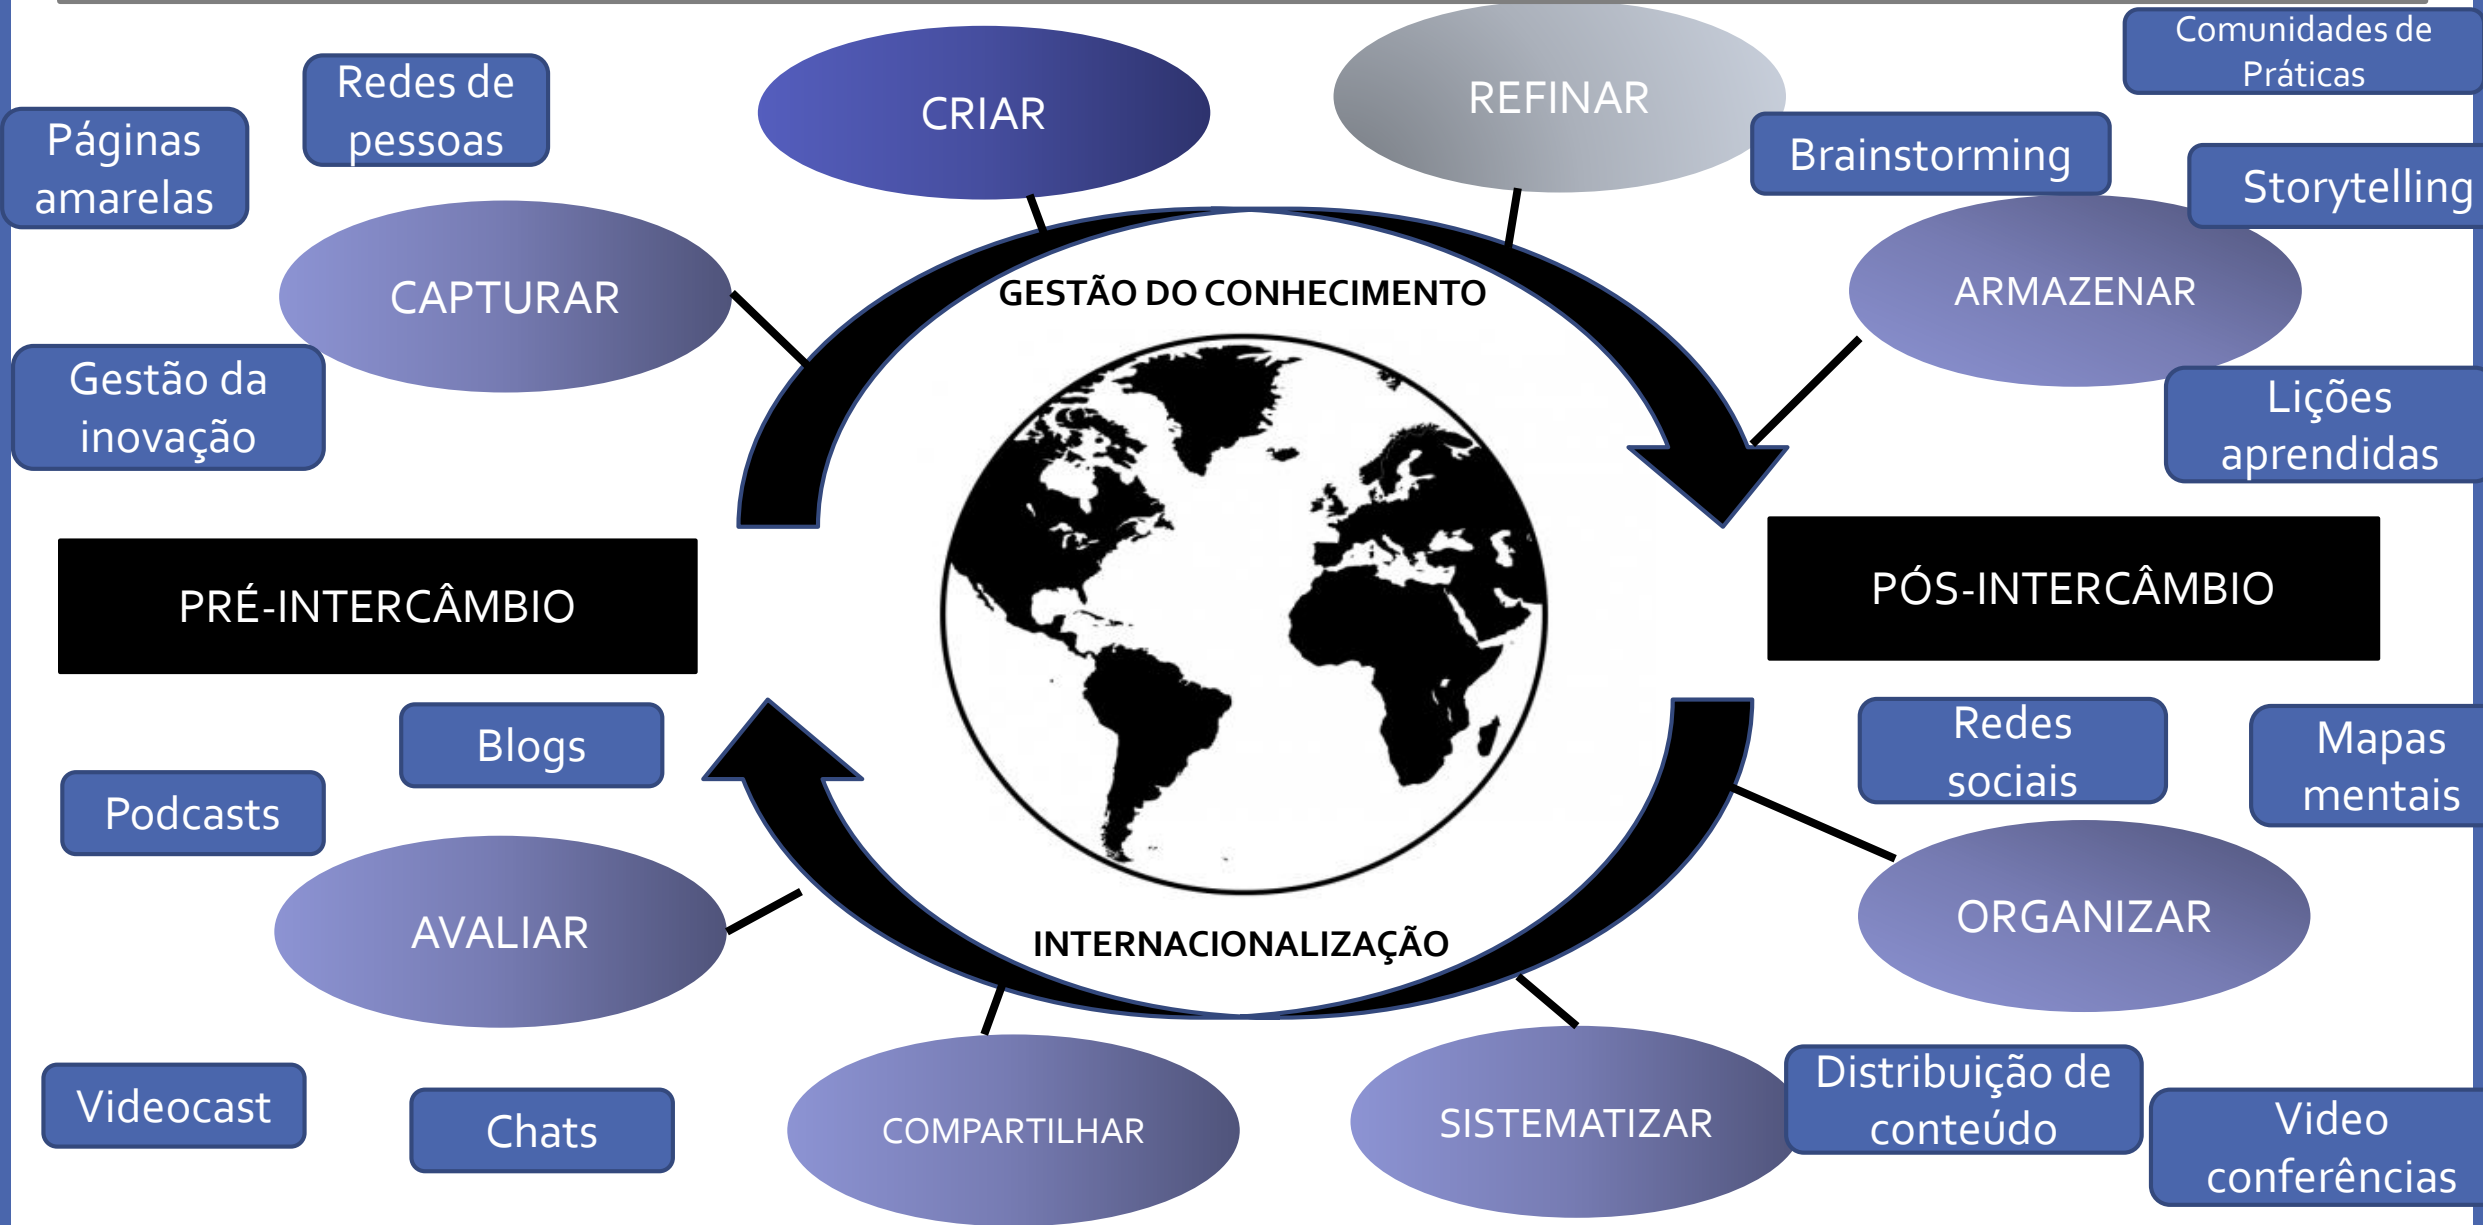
Páginas amarelas

Redes de pessoas

CRIAR

REFINAR

Comunidades de Práticas

Brainstorming

Storytelling

CAPTURAR

GESTÃO DO CONHECIMENTO

ARMAZENAR

Gestão da inovação

Lições aprendidas

PRÉ-INTERCÂMBIO

PÓS-INTERCÂMBIO

Blogs

Redes sociais

Mapas mentais

Podcasts

AVALIAR

ORGANIZAR

INTERNACIONALIZAÇÃO

Videocast

Chats

COMPARTILHAR

SISTEMATIZAR

Distribuição de conteúdo

Video conferências